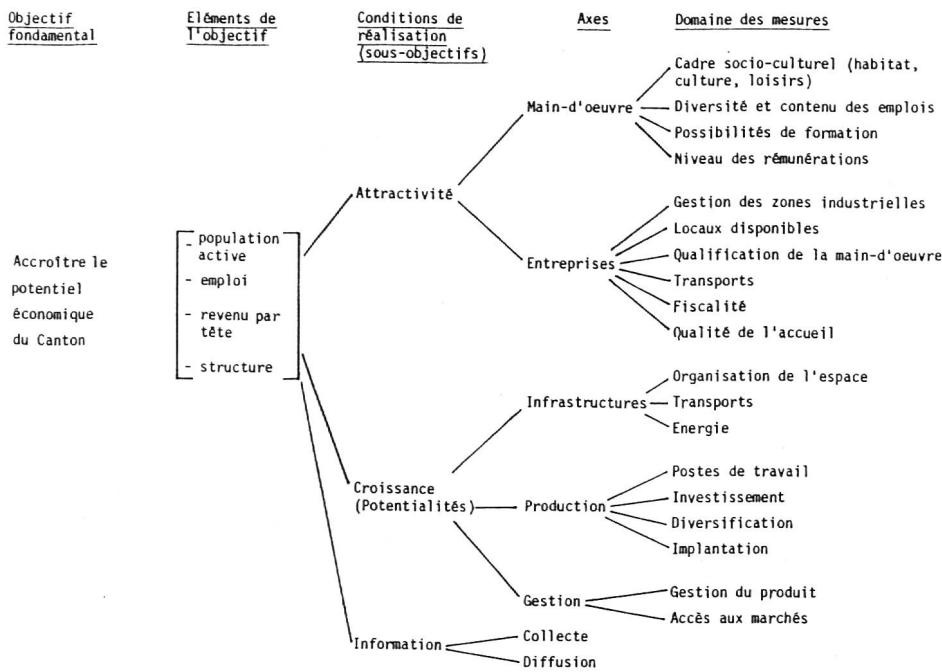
Objectif fondamental

Eléments de l'objectif

Conditions de réalisation (sous-objectifs)

Axes

Domaine des mesures

Accroître le potentiel économique du Canton

- population active
- emploi
- revenu par tête
- structure

Attractivité

Main-d'oeuvre

Cadre socio-culturel (habitat, culture, loisirs)
Diversité et contenu des emplois
Possibilités de formation
Niveau des rémunérations

Entreprises

Gestion des zones industrielles
Locaux disponibles
Qualification de la main-d'oeuvre
Transports
Fiscalité
Qualité de l'accueil

Croissance (Potentialités)

Infrastructures

Organisation de l'espace
Transports
Energie

Production

Postes de travail
Investissement
Diversification
Implantation

Gestion

Gestion du produit
Accès aux marchés

Information

Collecte
Diffusion